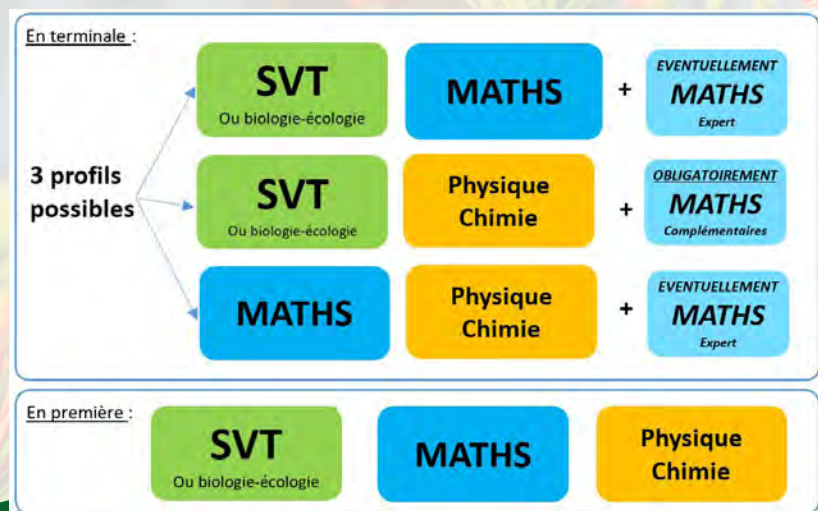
En terminale :

3 profils possibles

SVT
Ou biologie-écologie

MATHS

+

EVENTUELLEMENT
MATHS
Expert

SVT
Ou biologie-écologie

Physique Chimie

+

OBLIGATOIREMENT
MATHS
Complémentaires

MATHS

Physique Chimie

+

EVENTUELLEMENT
MATHS
Expert

En première :

SVT
Ou biologie-écologie

MATHS

Physique Chimie